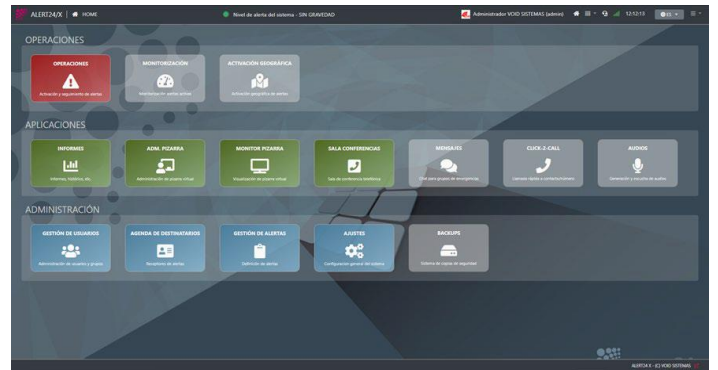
ALERT24/X | HOME

Nivel de alerta del sistema - SIN GRAVEDAD

Administrador VOID SISTEMAS (admin)

12:12:13

OPERACIONES

OPERACIONES
Activación y seguimiento de alertas

MONITORIZACIÓN
Monitorización puntos activos

ACTIVACIÓN GEOGRÁFICA
Activación geográfica de alertas

APLICACIONES

INFORMES
Informes, histórico, etc.

ADM. PIZARRA
Administración de pizarra virtual

MONITOR PIZARRA
Visualización de pizarra virtual

SALA CONFERENCIAS
Sala de conferencia telefónica

MENSAJES
Chat para grupos de receptores

CLICK-2-CALL
Llamada rápida a contacto/número

AUDIOS
Generación y escucha de audios

ADMINISTRACIÓN

GESTIÓN DE USUARIOS
Administración de usuarios y grupos

AGENDA DE DESTINATARIOS
Receptores de alertas

GESTIÓN DE ALERTAS
Definición de alertas

AJUSTES
Configuración general del sistema

BACKUPS
Sistema de copias de seguridad

ALERT24/X - (C) VOID SISTEMAS